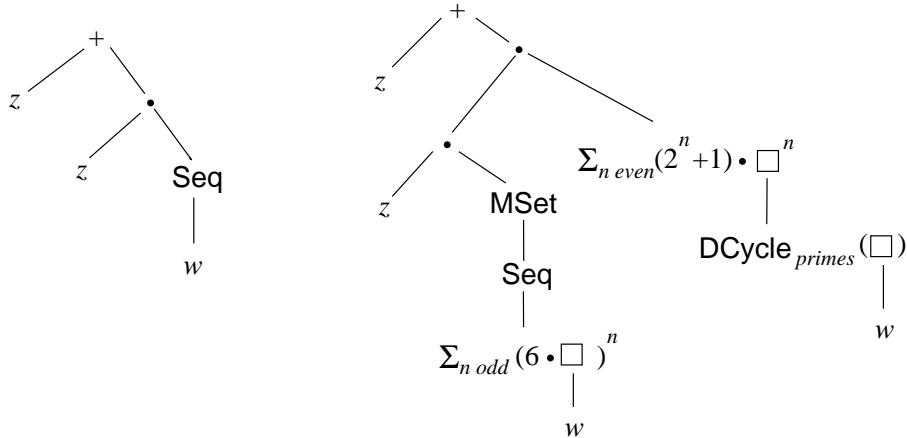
+

$z$

$\bullet$

$z$

Seq

$w$

+

$z$

$\bullet$

$\bullet$

$\Sigma_{n\ even}(2^n+1) \bullet \square^n$

$z$

MSet

DCycle$_{primes}(\square)$

Seq

$w$

$\Sigma_{n\ odd}(6 \bullet \square)^n$

$w$